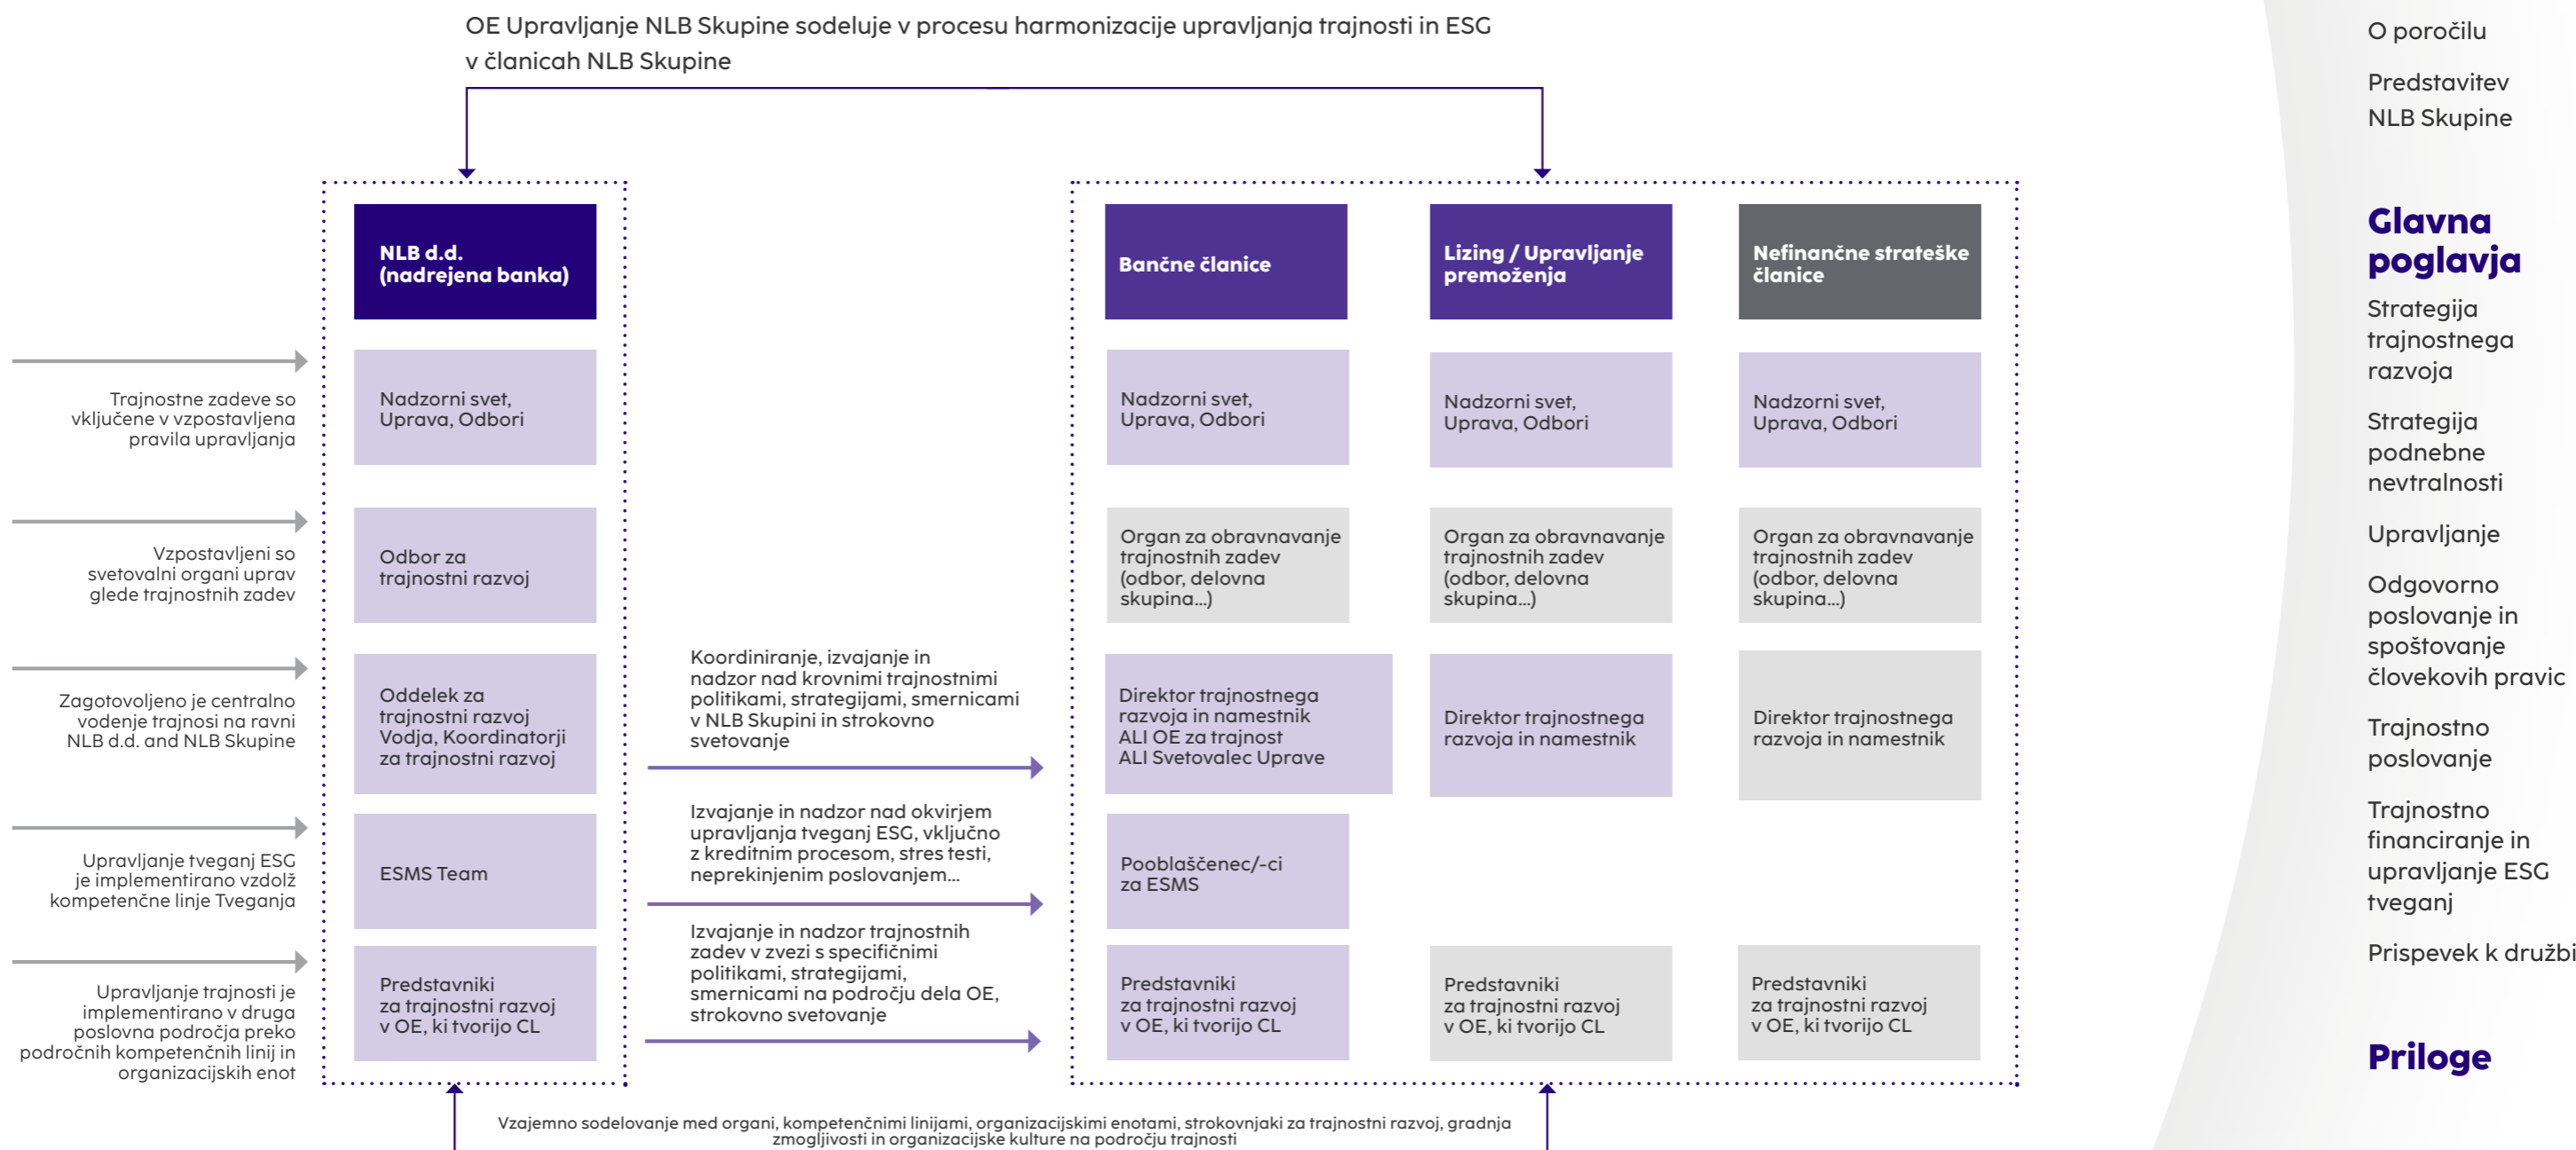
OE Upravljanje NLB Skupine sodeluje v procesu harmonizacije upravljanja trajnosti in ESG v članicah NLB Skupine

NLB d.d. (nadrejena banka)

Nadzorni svet, Uprava, Odbori

Odbor za trajnostni razvoj

Oddelek za trajnostni razvoj Vodja, Koordinatorji za trajnostni razvoj

ESMS Team

Predstavniki za trajnostni razvoj v OE, ki tvorijo CL

Trajnostne zadeve so vključene v vzpostavljena pravila upravljanja

Vzpostavljeni so svetovalni organi uprav glede trajnostnih zadev

Zagotovoljeno je centralno vodenje trajnosi na ravni NLB d.d. and NLB Skupine

Upravljanje tveganj ESG je implementirano vzdolž kompetenčne linije Tveganja

Upravljanje trajnosti je implementirano v druga poslovna področja preko področnih kompetenčnih linij in organizacijskih enot

Koordiniranje, izvajanje in nadzor nad krovnimi trajnostnimi politikami, strategijami, smernicami v NLB Skupini in strokovno svetovanje

Izvajanje in nadzor nad okvirjem upravljanja tveganj ESG, vključno z kreditnim procesom, stres testi, neprekinjenim poslovanjem...

Izvajanje in nadzor trajnostnih zadev v zvezi s specifičnimi politikami, strategijami, smernicami na področju dela OE, strokovno svetovanje

Bančne članice

Nadzorni svet, Uprava, Odbori

Organ za obravnavanje trajnostnih zadev (odbor, delovna skupina...)

Direktor trajnostnega razvoja in namestnik ALI OE za trajnost ALI Svetovalec Uprave

Pooblaščenec/-ci za ESMS

Predstavniki za trajnostni razvoj v OE, ki tvorijo CL

Lizing / Upravljanje premoženja

Nadzorni svet, Uprava, Odbori

Organ za obravnavanje trajnostnih zadev (odbor, delovna skupina...)

Direktor trajnostnega razvoja in namestnik

Predstavniki za trajnostni razvoj v OE, ki tvorijo CL

Nefinančne strateške članice

Nadzorni svet, Uprava, Odbori

Organ za obravnavanje trajnostnih zadev (odbor, delovna skupina...)

Direktor trajnostnega razvoja in namestnik

Predstavniki za trajnostni razvoj v OE, ki tvorijo CL

Vzajemno sodelovanje med organi, kompetenčnimi linijami, organizacijskimi enotami, strokovnjaki za trajnostni razvoj, gradnja zmogljivosti in organizacijske kulture na področju trajnosti

O poročilu

Predstavitev NLB Skupine

Glavna poglavja

Strategija trajnostnega razvoja

Strategija podnebne nevtralnosti

Upravljanje

Odgovorno poslovanje in spoštovanje človekovih pravic

Trajnostno poslovanje

Trajnostno financiranje in upravljanje ESG tveganj

Prispevek k družbi

Priloge